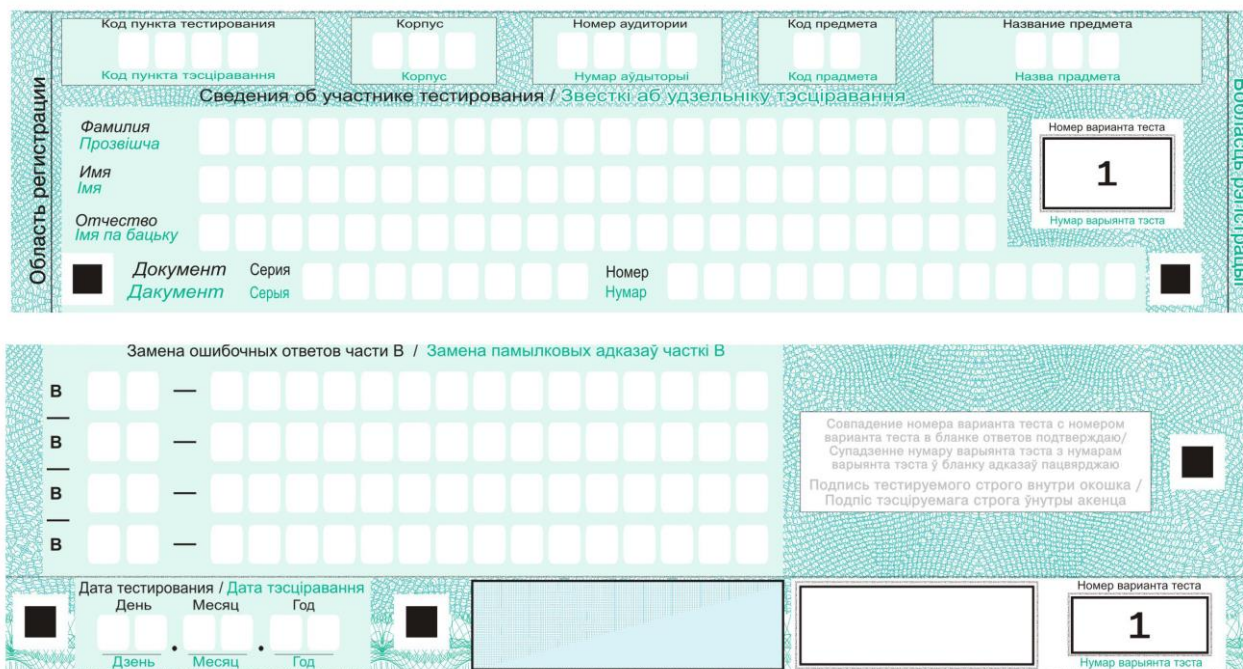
Область регистрации

Код пункта тестирования
Код пункта тэсціравання

Корпус
Корпус

Номер аудитории
Нумар аўдыторыі

Код предмета
Код прадмета

Название предмета
Назва прадмета

Вобласць рэгістрацыі

Сведения об участнике тестирования / Звесткі аб удзельніку тэсціравання

Фамилия
Прозвішча

Имя
Імя

Отчество
Імя па бацьку

Номер варианта теста
1
Нумар варыянта тэста

Документ
Дакумент
Серия
Серыя
Номер
Нумар

Замена ошибочных ответов части В / Замена памылковых адказаў часткі В

В —
В —
В —
В —

Совпадение номера варианта теста с номером варианта теста в бланке ответов подтверждаю/
Супадзенне нумару варыянта тэста з нумарам варыянта тэста ў бланку адказаў пацвярджаю

Подпись тестируемого строго внутри окошка /
Подпіс тэсціруемага строга ўнутры акенца

Дата тестирования / Дата тэсціравання
День . Месяц . Год
Дзень Месяц Год

Номер варианта теста
1
Нумар варыянта тэста